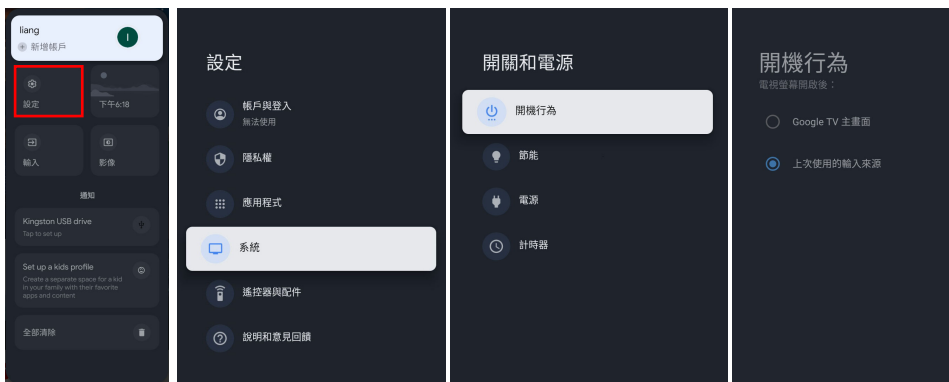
liang
新增帳戶
l

設定
下午6:18
輸入
影像
通知
Kingston USB drive
Tap to set up
Set up a kids profile
Create a separate space for a kid in your family with their favorite apps and content
全部清除

設定
帳戶與登入
無法使用
隱私權
應用程式
系統
遙控器與配件
說明和意見回饋

開關和電源
開機行為
節能
電源
計時器

開機行為
電視螢幕開啟後：
Google TV 主畫面
上次使用的輸入來源